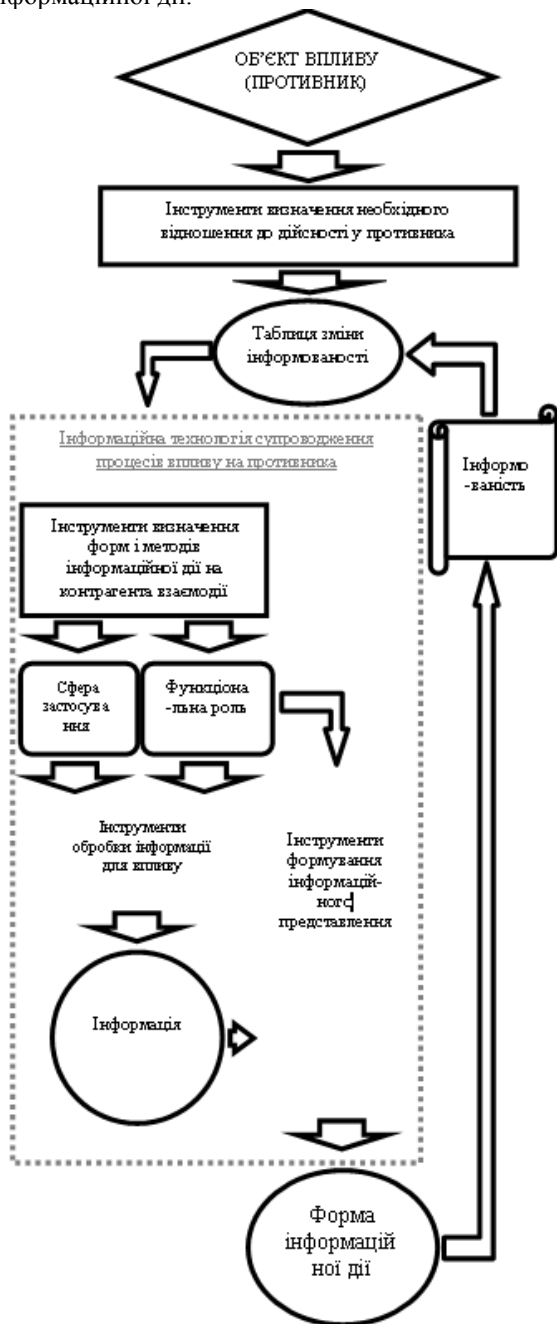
інформаційної дії.

ОБ'ЄКТ ВПЛИВУ (ПРОТИВНИК)

Інструменти визначення необхідного відношення до дійсності у противника

Таблиця зміни інформованості

Інформаційна технологія супроводження процесів впливу на противника

Інформо-ваність

Інструменти визначення форм і методів інформаційної дії на контрагента взаємодії

Сфера застосування

Функціона-льна роль

Інструменти обробки інформації для впливу

Інструменти формування інформаційного представлення

Інформація

Форма інформаційної дії